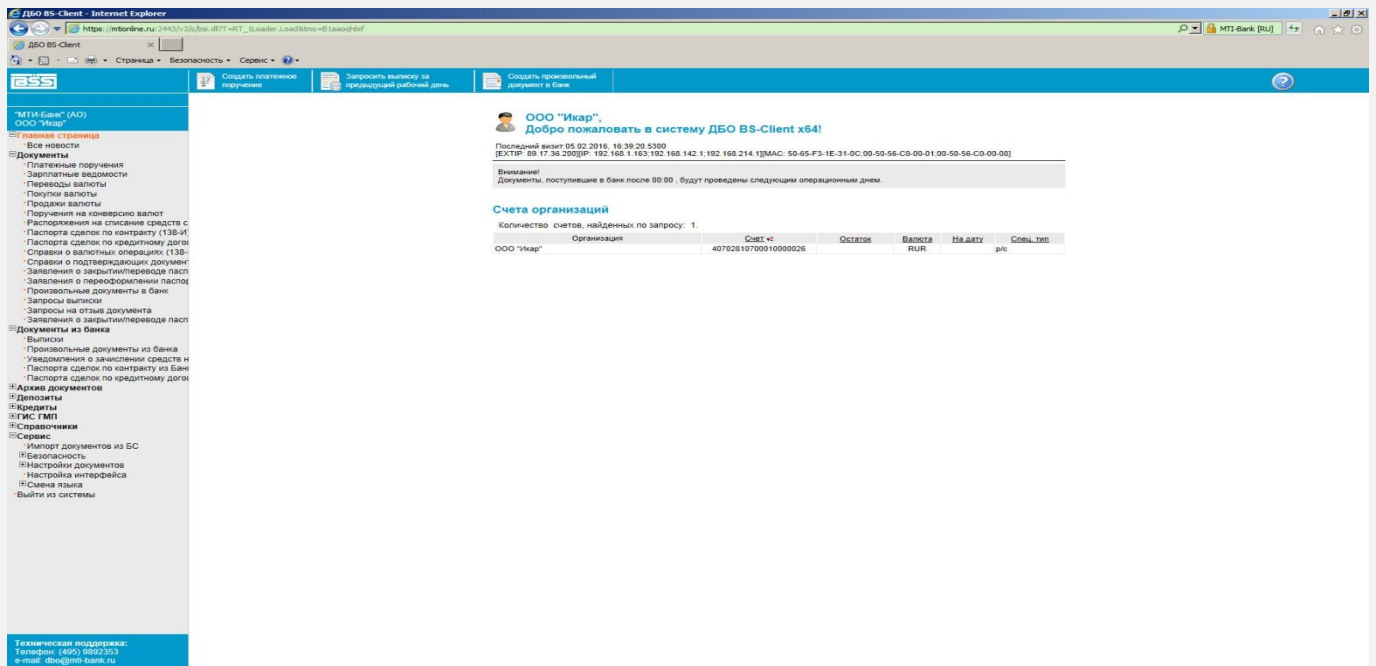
ДБО BS-Client - Internet Explorer

https://mtionline.ru:2443/v3/s/bsi.dll?T=RT_1Loader.Load&tms=B1aaoqhbif

MTI-Bank [RU]

ДБО BS-Client

Страница ▾ Безопасность ▾ Сервис ▾

BSS

Создать платежное поручение

Запросить выписку за предыдущий рабочий день

Создать произвольный документ в банк

"МТИ-Банк" (АО)
ООО "Икар"

Главная страница
Все новости
Документы
Платежные поручения
Зарплатные ведомости
Переводы валюты
Покупки валюты
Продажи валюты
Поручения на конверсию валют
Распоряжения на списание средств с
Паспорта сделок по контракту (138-И
Паспорта сделок по кредитному дого
Справки о валютных операциях (138-
Справки о подтверждающих документ
Заявления о закрытии/переводе пасп
Заявления о переоформлении паспор
Произвольные документы в банк
Запросы выписки
Запросы на отзыв документа
Заявления о закрытии/переводе пасп
Документы из банка
Выписки
Произвольные документы из банка
Уведомления о зачислении средств н
Паспорта сделок по контракту из Бан
Паспорта сделок по кредитному дого
Архив документов
Депозиты
Кредиты
ГИС ГМП
Справочники
Сервис
Импорт документов из БС
Безопасность
Настройки документов
Настройка интерфейса
Смена языка
Выйти из системы

Техническая поддержка:
Телефон: (495) 9892353
e-mail: dbo@mti-bank.ru

ООО "Икар",
Добро пожаловать в систему ДБО BS-Client x64!

Последний визит:05.02.2016, 16:39:20.5300
[EXTIP: 89.17.36.200][IP: 192.168.1.163;192.168.142.1;192.168.214.1][MAC: 50-65-F3-1E-31-0C;00-50-56-C0-00-01;00-50-56-C0-00-08]

Внимание!
Документы, поступившие в банк после 00:00 , будут проведены следующим операционным днем.

Счета организаций

Количество счетов, найденных по запросу: 1.

| Организация | Счет | Остаток | Валюта | На дату | Спец. тип |
|---|---|---|---|---|---|
| ООО "Икар" | 40702810700010000026 | | RUR | | р/с |